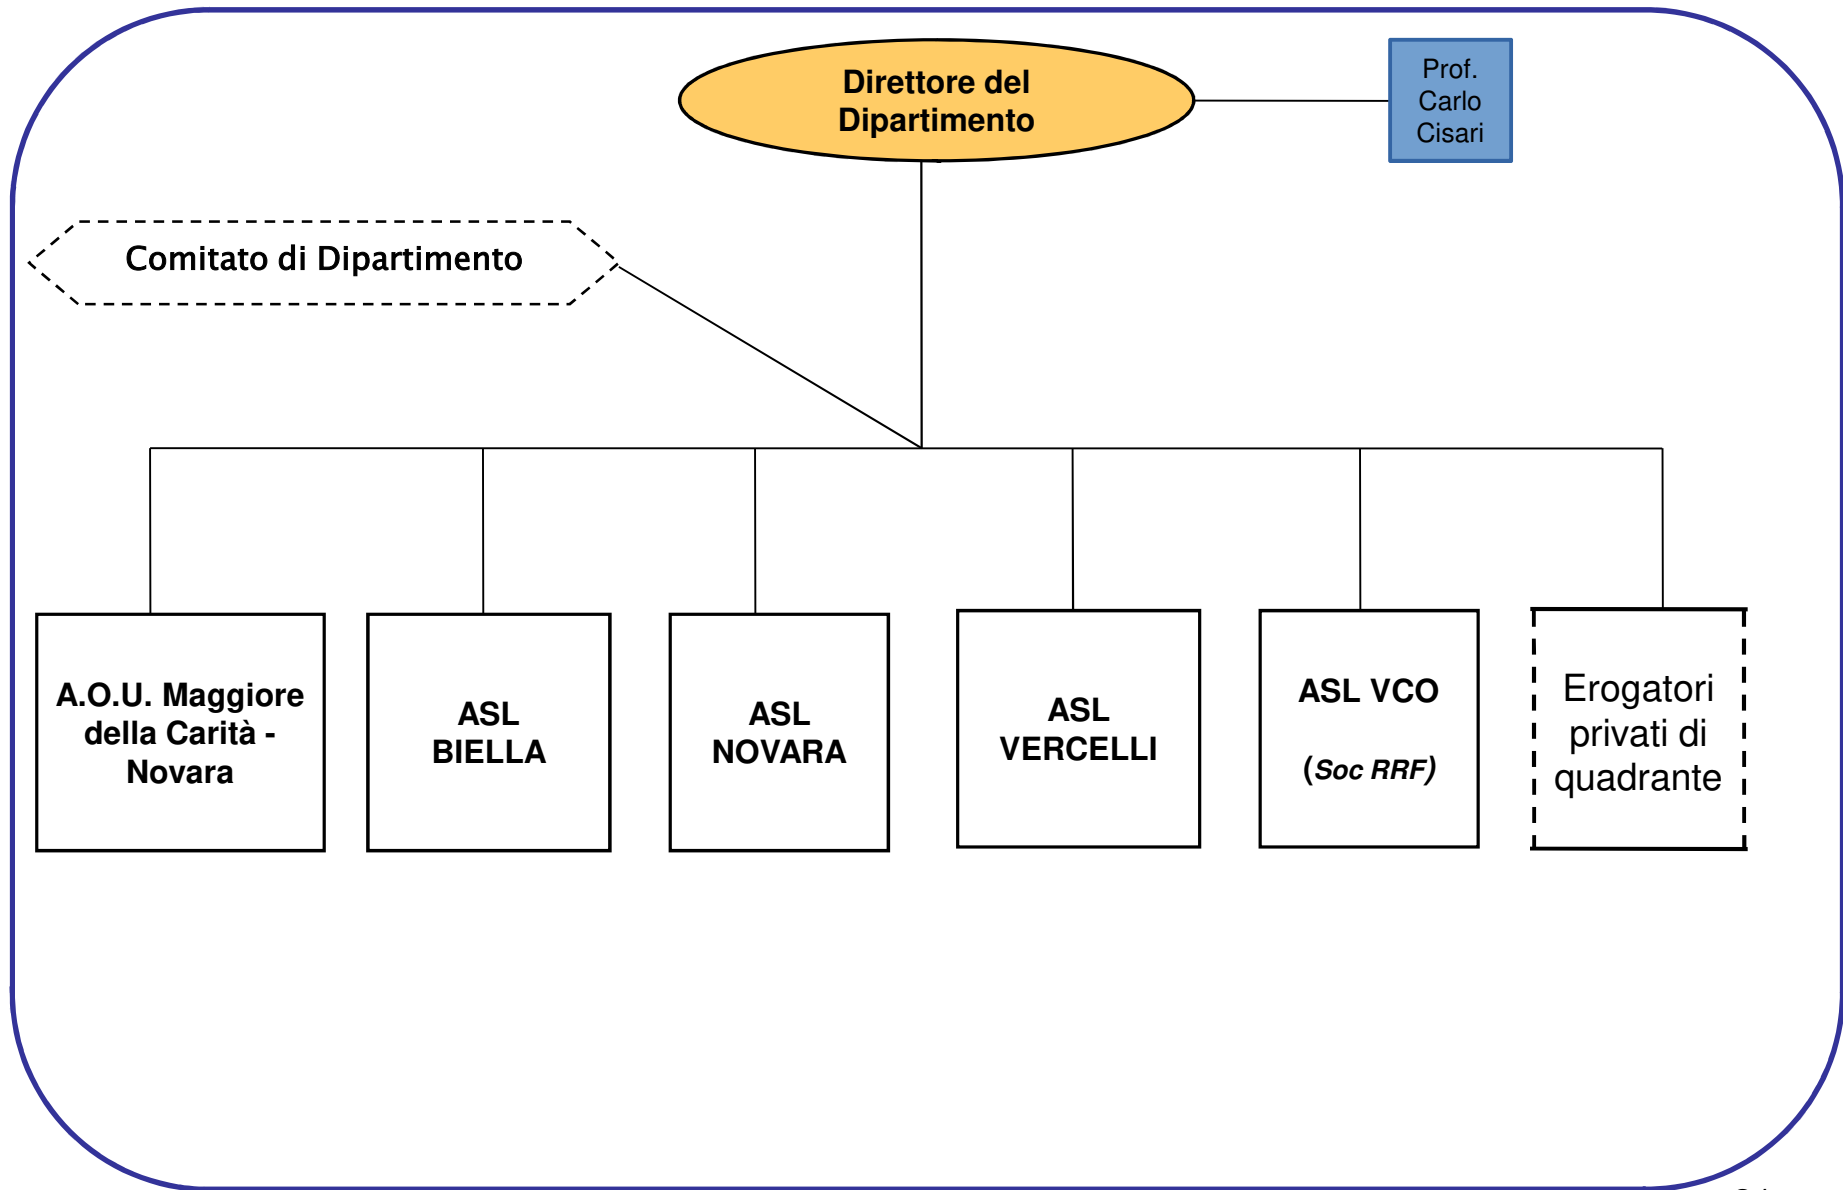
Direttore del Dipartimento

Prof. Carlo Cisari

Comitato di Dipartimento

A.O.U. Maggiore della Carità - Novara

ASL BIELLA

ASL NOVARA

ASL VERCELLI

ASL VCO

(Soc RRF)

Erogatori privati di quadrante